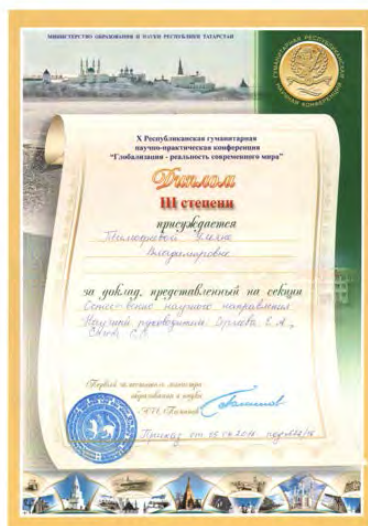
МИНИСТЕРСТВО ОБРАЗОВАНИЯ И НАУКИ РЕСПУБЛИКИ ТАТАРСТАН

ГУМАНИТАРНАЯ РЕСПУБЛИКАНСКАЯ НАУЧНАЯ КОНФЕРЕНЦИЯ

X Республиканская гуманитарная научно-практическая конференция "Глобализация - реальность современного мира"

Диплом
III степени
присуждается

Тимофеевой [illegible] Александровне

за доклад, представленный на секции
Социально-научного направления
Научный руководитель Орлова Е.А., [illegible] С.В.

Первый заместитель министра образования и науки
Р.Н. Гатин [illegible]

Приказ от 15.04.2014 под-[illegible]